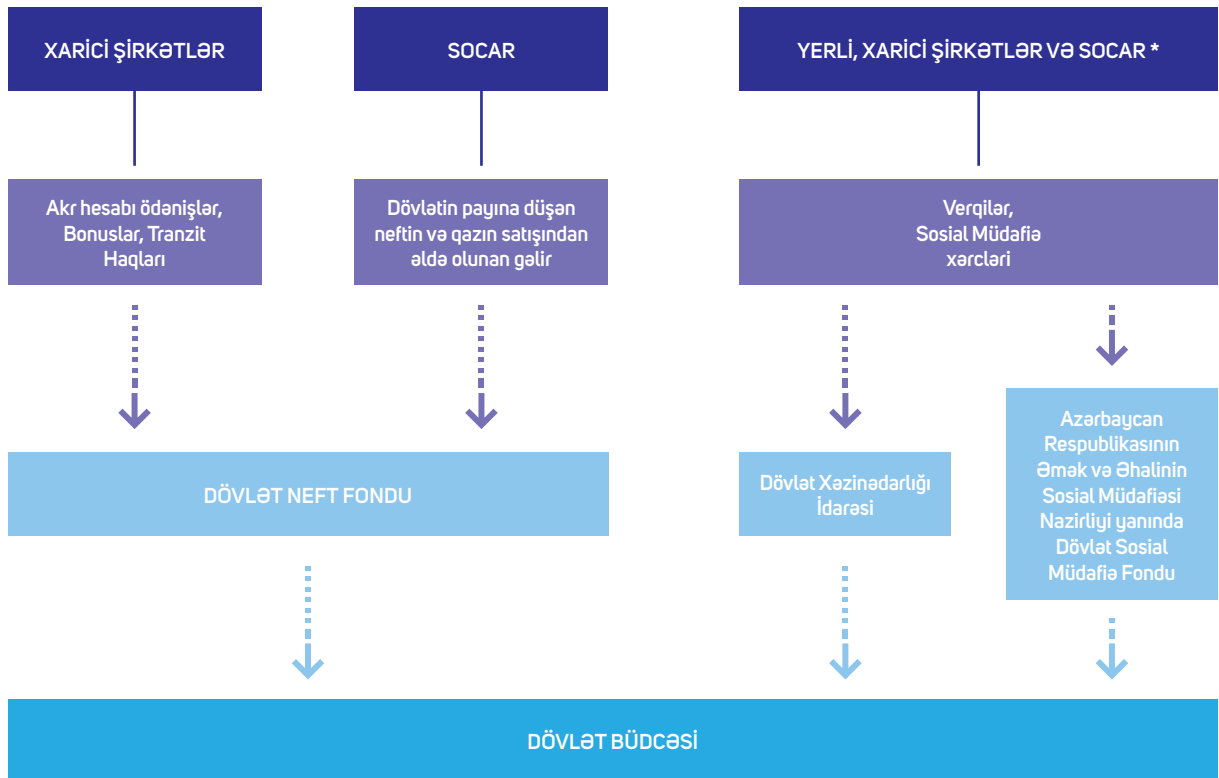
XARİCİ ŞİRKƏTLƏR

SOCAR

YERLİ, XARİCİ ŞİRKƏTLƏR VƏ SOCAR *

Akr hesabı ödənişlər, Bonuslar, Tranzit Haqları

Dövlətin payına düşən neftin və qazın satışından əldə olunan gəlir

Verqilər, Sosial Müdafiə xərcləri

DÖVLƏT NEFT FONDU

Dövlət Xəzinədarlığı İdarəsi

Azərbaycan Respublikasının Əmək və Əhalinin Sosial Müdafiəsi Nazirliyi yanında Dövlət Sosial Müdafiə Fondu

DÖVLƏT BÜDCƏSİ